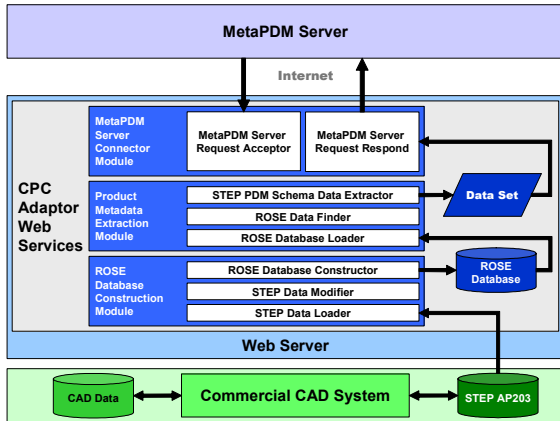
MetaPDM Server

Internet

CPC Adaptor Web Services

MetaPDM Server Connector Module

MetaPDM Server Request Acceptor

MetaPDM Server Request Respond

Product Metadata Extraction Module

STEP PDM Schema Data Extractor

ROSE Data Finder

ROSE Database Loader

Data Set

ROSE Database Construction Module

ROSE Database Constructor

STEP Data Modifier

STEP Data Loader

ROSE Database

Web Server

CAD Data

Commercial CAD System

STEP AP203